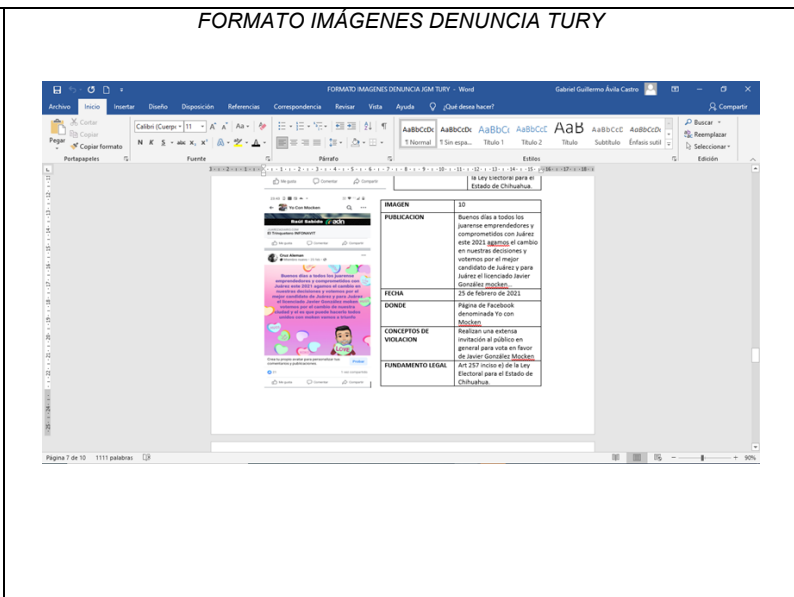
FORMATO IMÁGENES DENUNCIA TURY

FORMATO IMAGENES DENUNCIA JGM TURY - Word

Gabriel Guillermo Ávila Castro

Archivo Inicio Insertar Diseño Disposición Referencias Correspondencia Revisar Vista Ayuda ¿Qué desea hacer? Compartir

Cortar
Copiar
Pegar
Copiar formato
Portapapeles

Calibri (Cuerpo) 11
Fuente

Párrafo

AaBbCcDc ¶ Normal
AaBbCcDc ¶ Sin espa...
AaBbCc Título 1
AaBbCcC Título 2
AaB Título
AaBbCcC Subtítulo
AaBbCcDc Énfasis sutil
Estilos

Buscar
Reemplazar
Seleccionar
Edición

la Ley Electoral para el Estado de Chihuahua.

Me gusta Comentar Compartir

Yo Con Mocken

El Trinquetero INFONAVIT

Coco Aleman

Buenos días a todos los juarense emprendedores y comprometidos con Juárez este 2021 agamos el cambio en nuestras decisiones y votemos por el mejor candidato de Juárez y para Juárez el licenciado Javier González mocken para que el cambio de nuestra ciudad y si es que puede hacerlo todos unidos con mocken vamos a triunfo

| IMAGEN | 10 |
|---|---|
| PUBLICACION | Buenos días a todos los juarense emprendedores y comprometidos con Juárez este 2021 agamos el cambio en nuestras decisiones y votemos por el mejor candidato de Juárez y para Juárez el licenciado Javier González mocken.. |
| FECHA | 25 de febrero de 2021 |
| DONDE | Página de Facebook denominada Yo con Mocken |
| CONCEPTOS DE VIOLACION | Realizan una extensa invitación al público en general para vota en favor de Javier González Mocken |
| FUNDAMENTO LEGAL | Art 257 inciso e) de la Ley Electoral para el Estado de Chihuahua. |

Página 7 de 10 1111 palabras

90%